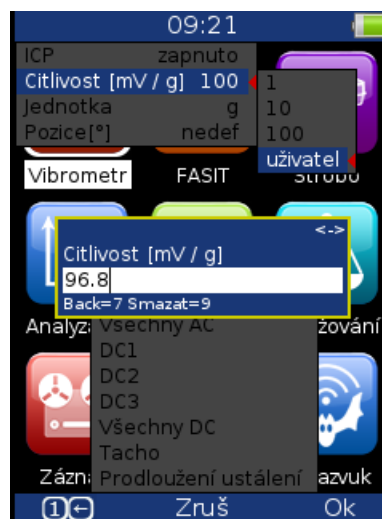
09:21

ICP zapnuto
Citlivost [mV / g] 100
Jednotka g
Pozice[°] nedef

1
10
100
uživatel

Vibrometr
FASIT
Strobo

<->
Citlivost [mV / g]
96.8
Back=7 Smazat=9

Analyz
Všechny AC
žování
DC1
DC2
DC3
Všechny DC
Tacho
Prodloužení ustálení
Zázna
azvuk

1
Zruš
Ok